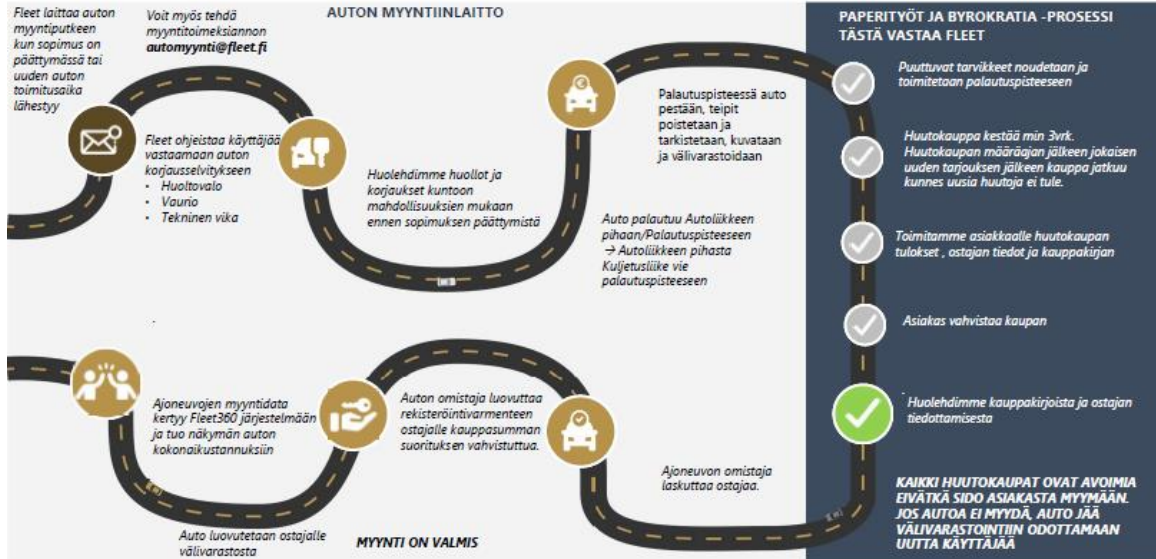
Fleet laittaa auton myyntiputkeen kun sopimus on päättymässä tai uuden auton toimitusaika lähestyy

Voit myös tehdä myyntitoimeksiannon **automyynti@fleet.fi**

AUTON MYYNTIINLAITTO

Fleet ohjeistaa käyttäjää vastaamaan auton korjausselvityskseen
- Huoltovalo
- Vaurio
- Tekninen vika

Huolehdimme huollot ja korjaukset kuntoon mahdollisuuksien mukaan ennen sopimuksen päättymistä

Palautuspisteessä auto pestään, teipit poistetaan ja tarkistetaan, kuvataan ja välivarastoidaan

Auto palautuu Autoliikkeen pihaan/Palautuspisteeseen → Autoliikkeen pihasta Kuljetusliike vie palautuspisteeseen

PAPERITYÖT JA BYROKRATIA -PROSESSI TÄSTÄ VASTAA FLEET

Puuttuvat tarvikkeet noudetaan ja toimitetaan palautuspisteeseen

Huutokauppa kestää min 3vrk. Huutokaupan määräajan jälkeen jokaisen uuden tarjouksen jälkeen kauppa jatkuu kunnes uusia huutoja ei tule.

Toimitamme asiakkaalle huutokaupan tulokset , ostajan tiedot ja kauppakirjan

Asiakas vahvistaa kaupan

Huolehdimme kauppakirjoista ja ostajan tiedottamisesta

Ajoneuvojen myyntidata kertyy Fleet360 järjestelmään ja tuo näkymän auton kokonaikustannuksiin

Auton omistaja luovuttaa rekisteröintivarmenteen ostajalle kauppasumman suorituksen vahvistuttua.

Ajoneuvon omistaja laskuttaa ostajaa.

Auto luovutetaan ostajalle välivarastosta

MYYNTI ON VALMIS

KAIKKI HUUTOKAUPAT OVAT AVOIMIA EIVÄTKÄ SIDO ASIAKASTA MYYMÄÄN. JOS AUTOA EI MYYDÄ, AUTO JÄÄ VÄLIVARASTOINTIIN ODOTTAMAAN UUTTA KÄYTTÄJÄÄ